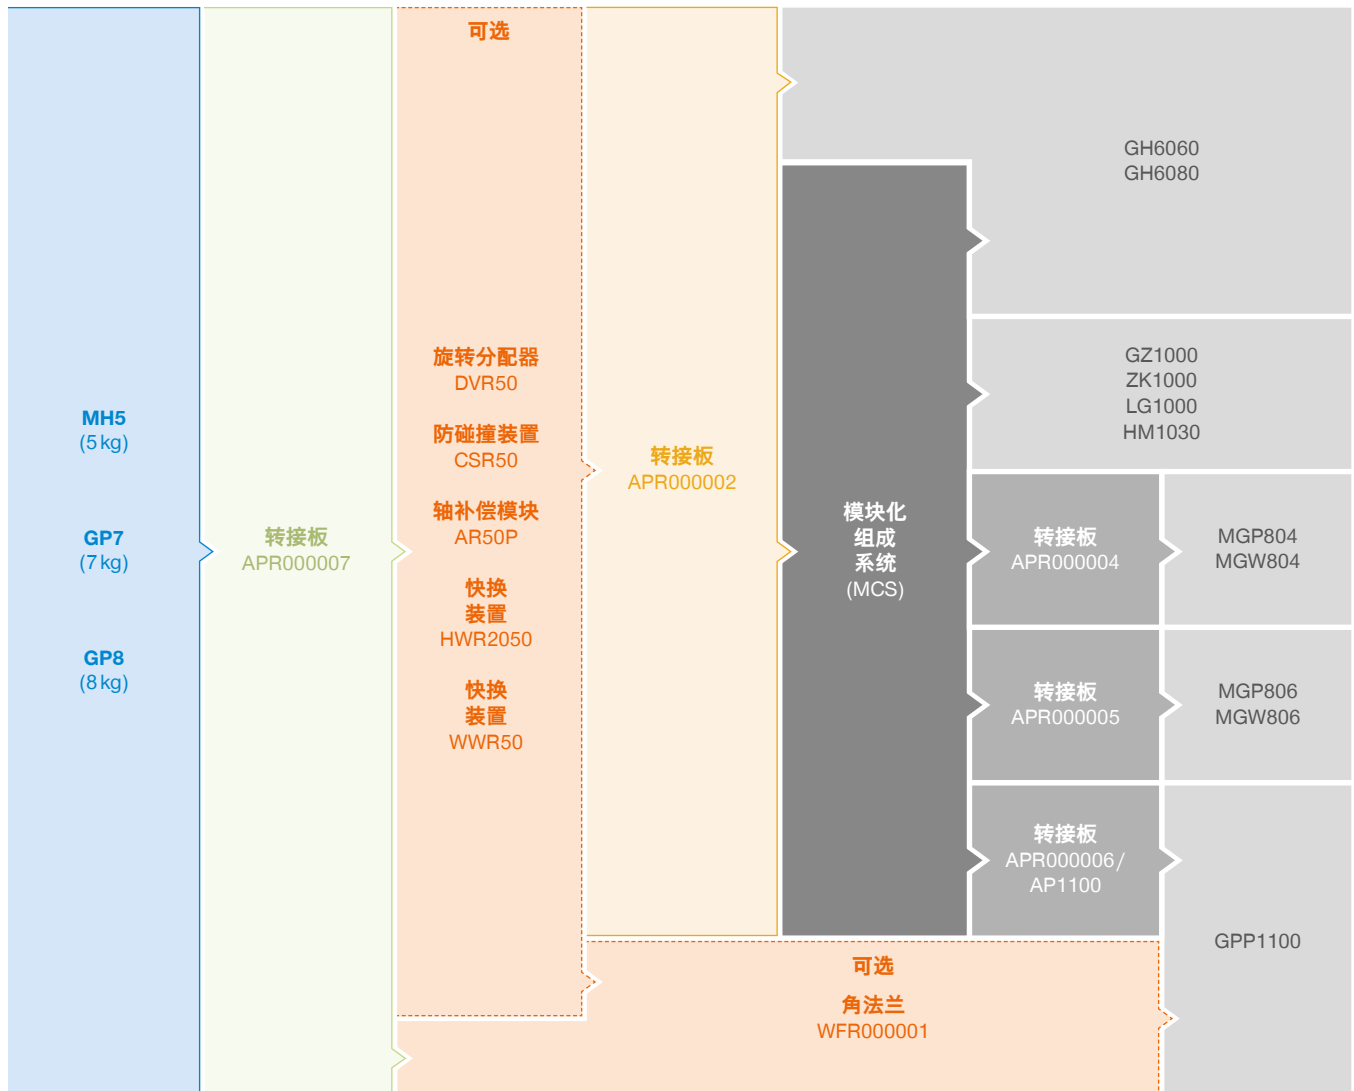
MH5
(5 kg)

GP7
(7 kg)

GP8
(8 kg)

转接板
APR000007

可选

旋转分配器
DVR50

防碰撞装置
CSR50

轴补偿模块
AR50P

快换
装置
HWR2050

快换
装置
WWR50

转接板
APR000002

GH6060
GH6080

模块化
组成
系统
(MCS)

GZ1000
ZK1000
LG1000
HM1030

转接板
APR000004

MGP804
MGW804

转接板
APR000005

MGP806
MGW806

转接板
APR000006 /
AP1100

GPP1100

可选

角法兰
WFR000001